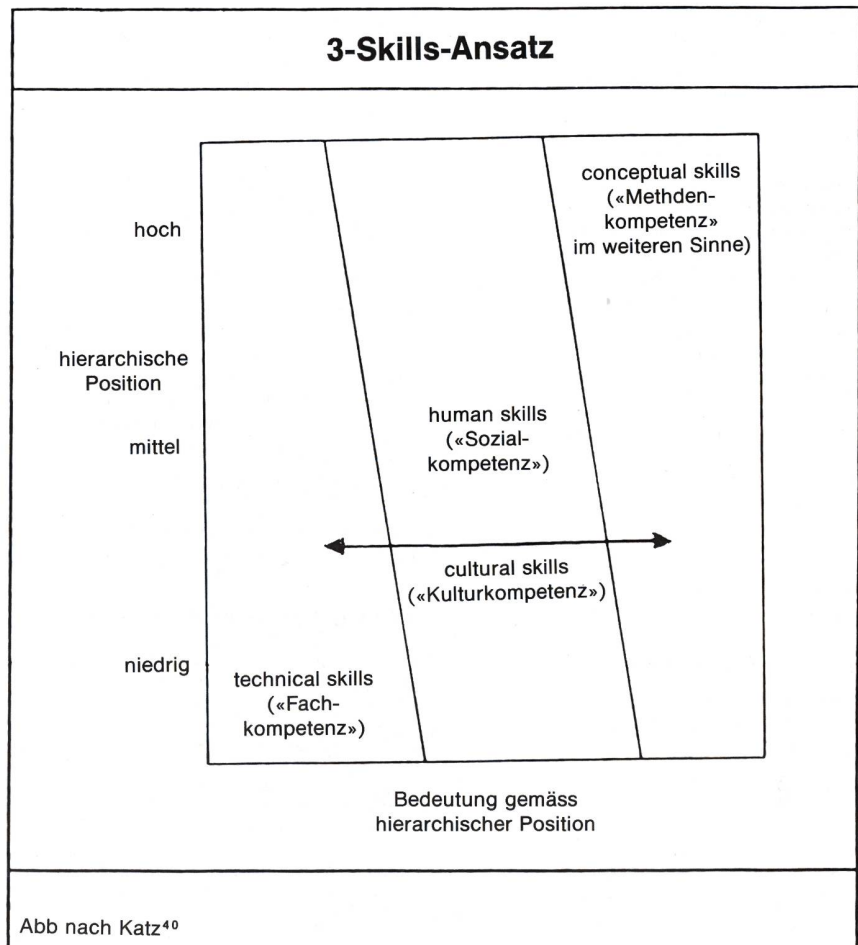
3-Skills-Ansatz

hoch

hierarchische Position

mittel

niedrig

conceptual skills («Methdenkompetenz» im weiteren Sinne)

human skills («Sozialkompetenz»)

cultural skills («Kulturkompetenz»)

technical skills («Fachkompetenz»)

Bedeutung gemäss hierarchischer Position

Abb nach Katz$^{40}$